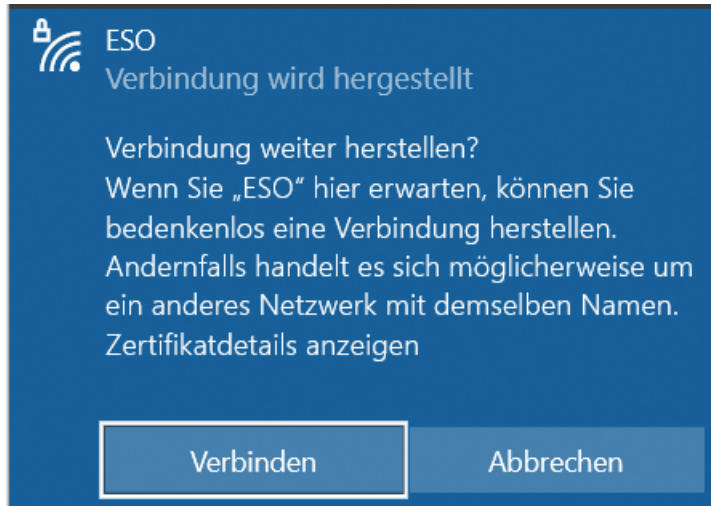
ESO
Verbindung wird hergestellt

Verbindung weiter herstellen?
Wenn Sie „ESO“ hier erwarten, können Sie bedenkenlos eine Verbindung herstellen. Andernfalls handelt es sich möglicherweise um ein anderes Netzwerk mit demselben Namen.
Zertifikatdetails anzeigen

Verbinden

Abbrechen